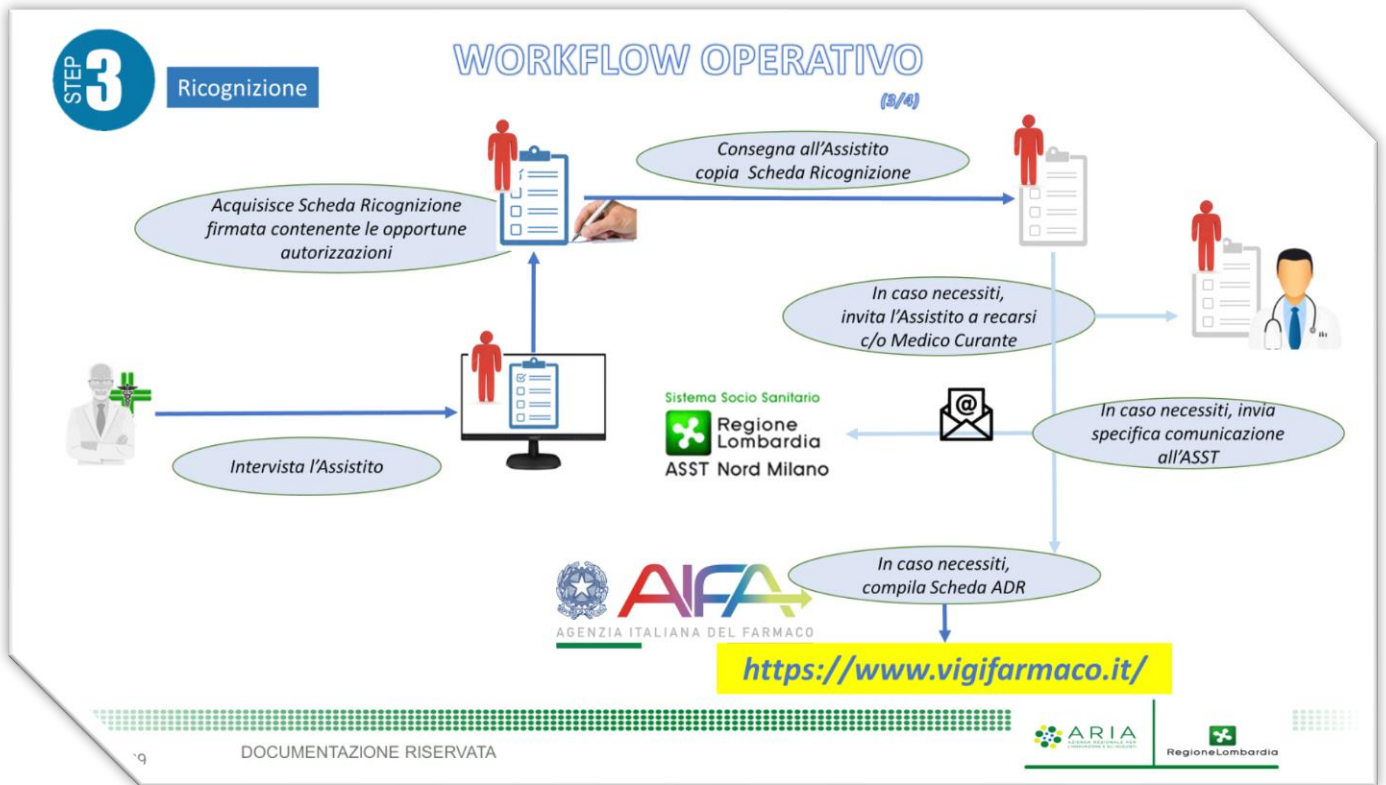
STEP 3 Ricognizione

WORKFLOW OPERATIVO

(3/4)

Consegna all'Assistito copia Scheda Ricognizione

Acquisisce Scheda Ricognizione firmata contenente le opportune autorizzazioni

In caso necessiti, invita l'Assistito a recarsi c/o Medico Curante

Sistema Socio Sanitario

Regione Lombardia

ASST Nord Milano

In caso necessiti, invia specifica comunicazione all'ASST

Intervista l'Assistito

In caso necessiti, compila Scheda ADR

AIFA

AGENZIA ITALIANA DEL FARMACO

https://www.vigifarmaco.it/

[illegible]9 DOCUMENTAZIONE RISERVATA

ARIA AZIENDA REGIONALE PER L'INNOVAZIONE E GLI ACQUISTI

RegioneLombardia